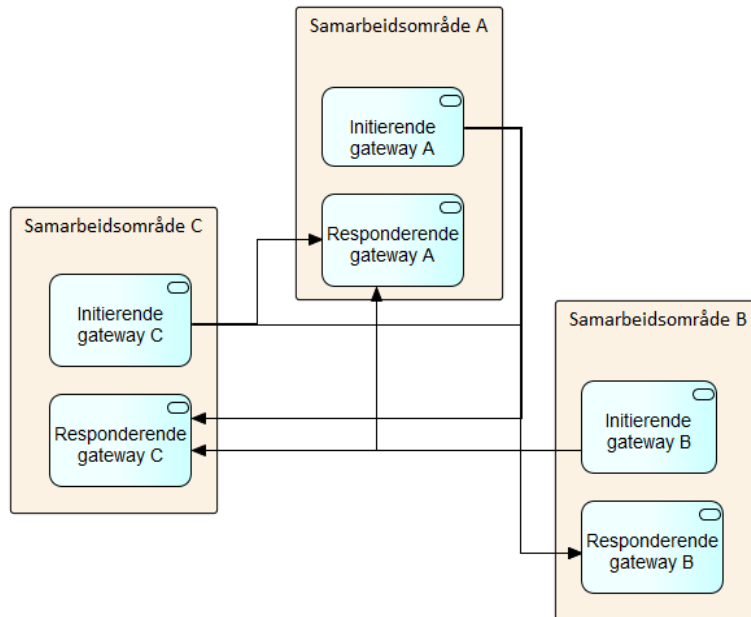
Samarbeidsområde A

Initierende gateway A

Responderende gateway A

Samarbeidsområde C

Initierende gateway C

Responderende gateway C

Samarbeidsområde B

Initierende gateway B

Responderende gateway B